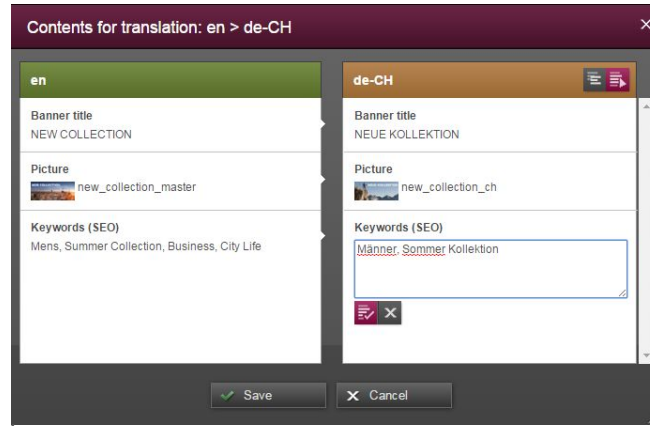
Contents for translation: en > de-CH

en

Banner title
NEW COLLECTION

Picture
new_collection_master

Keywords (SEO)
Mens, Summer Collection, Business, City Life

de-CH

Banner title
NEUE KOLLEKTION

Picture
new_collection_ch

Keywords (SEO)
Männer, Sommer Kollektion

Save
Cancel